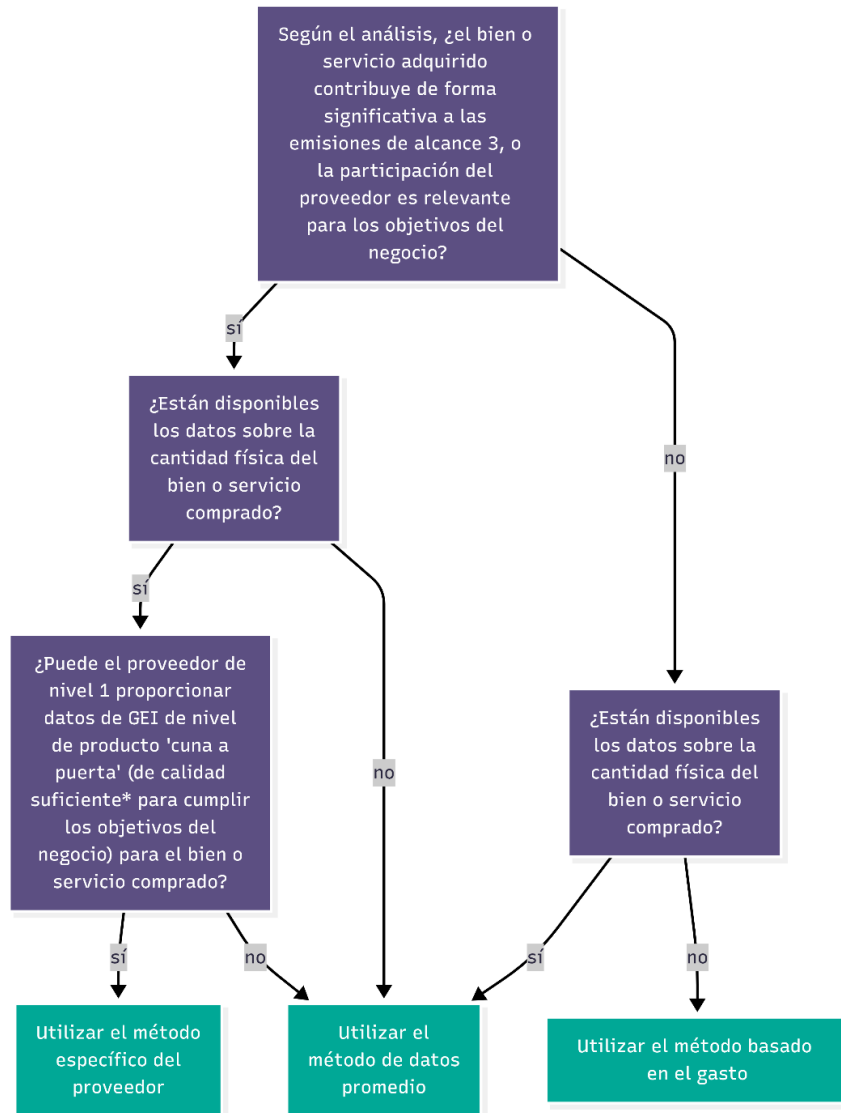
Según el análisis, ¿el bien o servicio adquirido contribuye de forma significativa a las emisiones de alcance 3, o la participación del proveedor es relevante para los objetivos del negocio?

sí

no

¿Están disponibles los datos sobre la cantidad física del bien o servicio comprado?

sí

no

¿Puede el proveedor de nivel 1 proporcionar datos de GEI de nivel de producto 'cuna a puerta' (de calidad suficiente* para cumplir los objetivos del negocio) para el bien o servicio comprado?

¿Están disponibles los datos sobre la cantidad física del bien o servicio comprado?

sí

no

sí

no

Utilizar el método específico del proveedor

Utilizar el método de datos promedio

Utilizar el método basado en el gasto